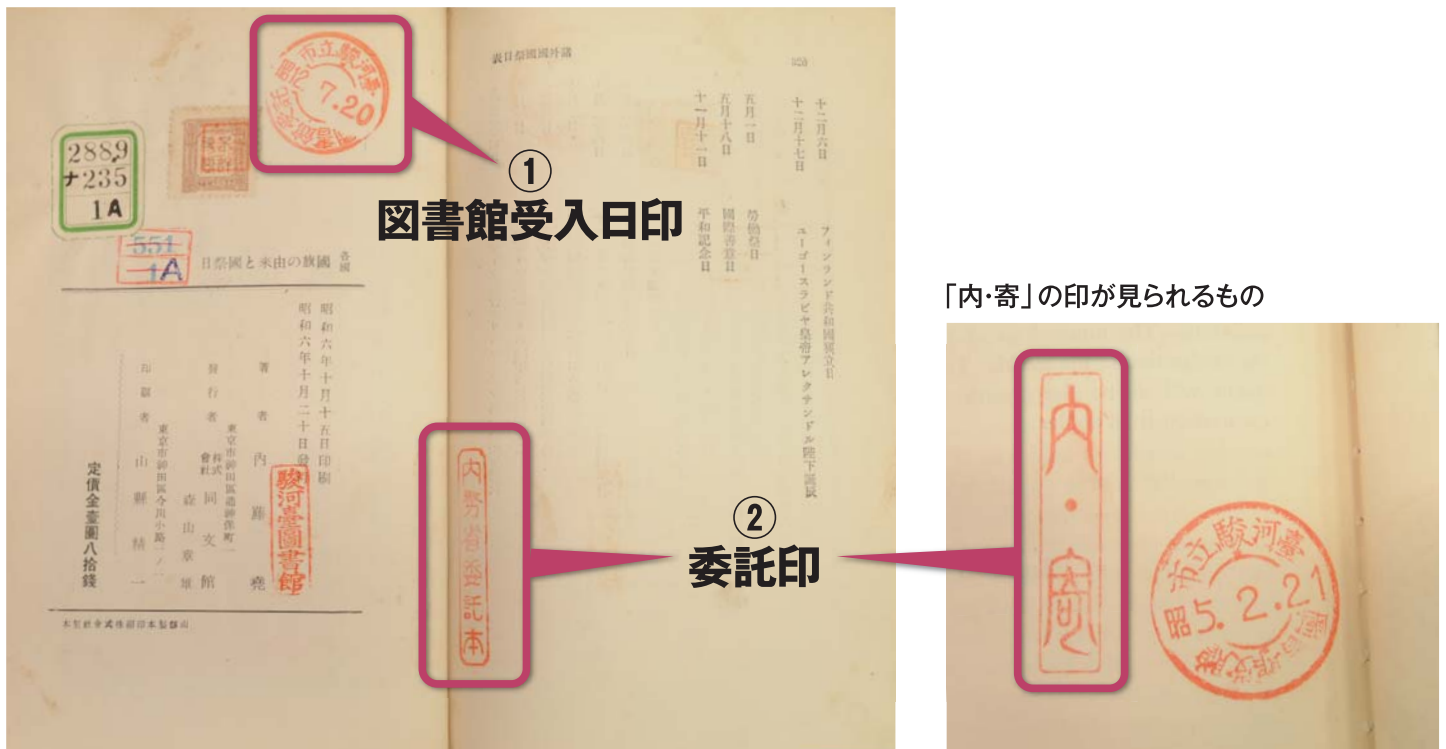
市立駿河臺圖書館 昭12 7.20

2889
ナ235
1A

551
1A

①
図書館受入日印

國旗の由来と祭日

昭和六年十月十五日印刷
昭和六年十月二十日發行

著者 内藤堯
發行者 東京市神田區通神保町一 株式會社 同文館 森山章雄
印刷者 東京市神田區今川小路二ノ一 山縣精一

駿河臺圖書館

定價金壹圓八拾錢

内務省委託本

②
委託印

外國祭日表

十二月六日 フィンランド共和國獨立日
十二月十七日 ユーゴースラビヤ皇帝アレクサンドル陛下誕辰
五月一日 勞働祭日
五月十八日 國際善意日
十一月十一日 平和記念日

「内・寄」の印が見られるもの

内・寄

市立駿河臺圖書館 昭5. 2.21